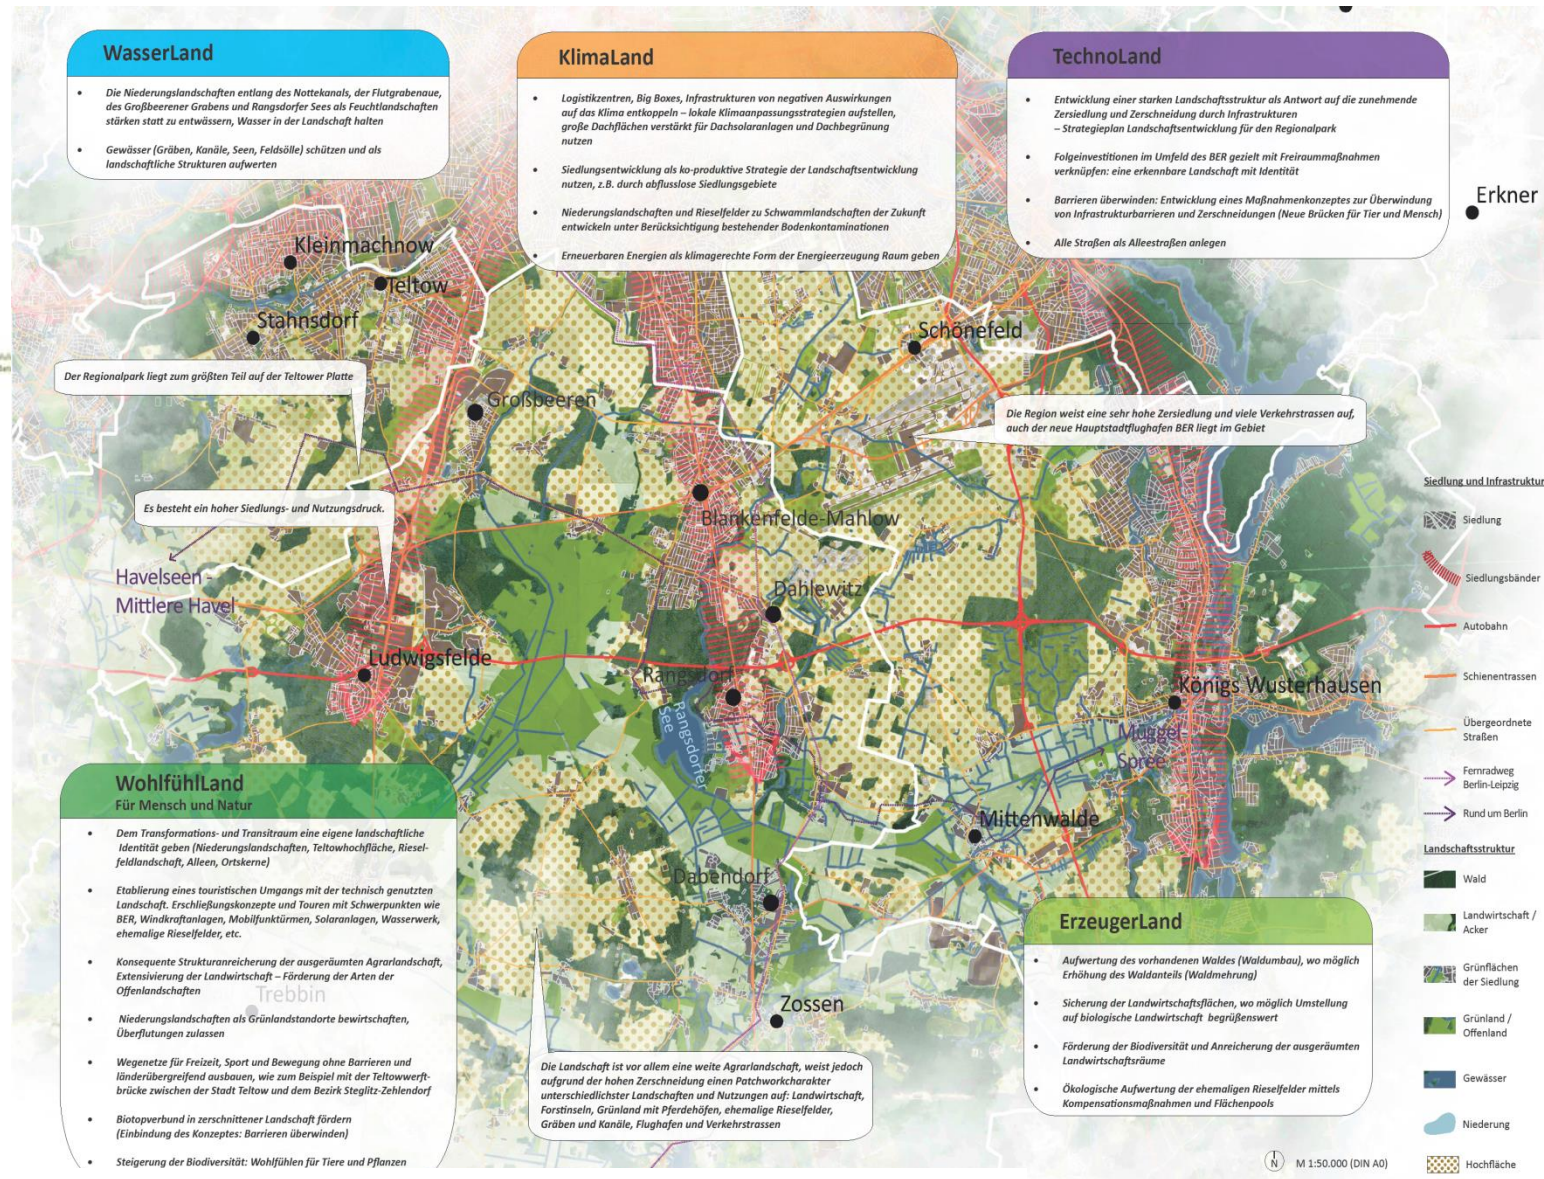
WasserLand

• Die Niederungslandschaften entlang des Nottekanals, der Flutgrabenaue, des Großbeerener Grabens und Rangsdorfer Sees als Feuchtlandschaften stärken statt zu entwässern, Wasser in der Landschaft halten

• Gewässer (Gräben, Kanäle, Seen, Feldsölle) schützen und als landschaftliche Strukturen aufwerten

KlimaLand

• Logistikzentren, Big Boxes, Infrastrukturen von negativen Auswirkungen auf das Klima entkoppeln – lokale Klimaanpassungsstrategien aufstellen, große Dachflächen verstärkt für Dachsolaranlagen und Dachbegrünung nutzen

• Siedlungsentwicklung als ko-produktive Strategie der Landschaftsentwicklung nutzen, z.B. durch abflusslose Siedlungsgebiete

• Niederungslandschaften und Rieselfelder zu Schwammlandschaften der Zukunft entwickeln unter Berücksichtigung bestehender Bodenkontaminationen

• Erneuerbaren Energien als klimagerechte Form der Energieerzeugung Raum geben

TechnoLand

• Entwicklung einer starken Landschaftsstruktur als Antwort auf die zunehmende Zersiedlung und Zerschneidung durch Infrastrukturen – Strategieplan Landschaftsentwicklung für den Regionalpark

• Folgeinvestitionen im Umfeld des BER gezielt mit Freiraummaßnahmen verknüpfen: eine erkennbare Landschaft mit Identität

• Barrieren überwinden: Entwicklung eines Maßnahmenkonzeptes zur Überwindung von Infrastrukturbarrieren und Zerschneidungen (Neue Brücken für Tier und Mensch)

• Alle Straßen als Alleestraßen anlegen

Erkner

Kleinmachnow
Teltow
Stahnsdorf
Schönefeld

Der Regionalpark liegt zum größten Teil auf der Teltower Platte

Großbeeren

Die Region weist eine sehr hohe Zersiedlung und viele Verkehrsstrassen auf, auch der neue Hauptstadtflughafen BER liegt im Gebiet

Es besteht ein hoher Siedlungs- und Nutzungsdruck.

Blankenfelde-Mahlow
Havelseen - Mittlere Havel
Dahlewitz
Ludwigsfelde
Rangsdorf
Rangsdorfer See
Königs Wusterhausen
Müggel-Spree
Mittenwalde
Dabendorf
Trebbin
Zossen

Siedlung und Infrastruktur
Siedlung
Siedlungsbänder
Autobahn
Schienentrassen
Übergeordnete Straßen
Fernradweg Berlin-Leipzig
Rund um Berlin

Landschaftsstruktur
Wald
Landwirtschaft / Acker
Grünflächen der Siedlung
Grünland / Offenland
Gewässer
Niederung
Hochfläche

WohlfühlLand
Für Mensch und Natur

• Dem Transformations- und Transitraum eine eigene landschaftliche Identität geben (Niederungslandschaften, Teltowhochfläche, Rieselfeldlandschaft, Alleen, Ortskerne)

• Etablierung eines touristischen Umgangs mit der technisch genutzten Landschaft. Erschließungskonzepte und Touren mit Schwerpunkten wie BER, Windkraftanlagen, Mobilfunktürmen, Solaranlagen, Wasserwerk, ehemalige Rieselfelder, etc.

• Konsequente Strukturanreicherung der ausgeräumten Agrarlandschaft, Extensivierung der Landwirtschaft – Förderung der Arten der Offenlandschaften

• Niederungslandschaften als Grünlandstandorte bewirtschaften, Überflutungen zulassen

• Wegenetze für Freizeit, Sport und Bewegung ohne Barrieren und länderübergreifend ausbauen, wie zum Beispiel mit der Teltowwerftbrücke zwischen der Stadt Teltow und dem Bezirk Steglitz-Zehlendorf

• Biotopverbund in zerschnittener Landschaft fördern (Einbindung des Konzeptes: Barrieren überwinden)

• Steigerung der Biodiversität: Wohlfühlen für Tiere und Pflanzen

Die Landschaft ist vor allem eine weite Agrarlandschaft, weist jedoch aufgrund der hohen Zerschneidung einen Patchworkcharakter unterschiedlichster Landschaften und Nutzungen auf: Landwirtschaft, Forstinseln, Grünland mit Pferdehöfen, ehemalige Rieselfelder, Gräben und Kanäle, Flughafen und Verkehrsstrassen

ErzeugerLand

• Aufwertung des vorhandenen Waldes (Waldumbau), wo möglich Erhöhung des Waldanteils (Waldmehrung)

• Sicherung der Landwirtschaftsflächen, wo möglich Umstellung auf biologische Landwirtschaft begrüßenswert

• Förderung der Biodiversität und Anreicherung der ausgeräumten Landwirtschaftsräume

• Ökologische Aufwertung der ehemaligen Rieselfelder mittels Kompensationsmaßnahmen und Flächenpools

N
M 1:50.000 (DIN A0)